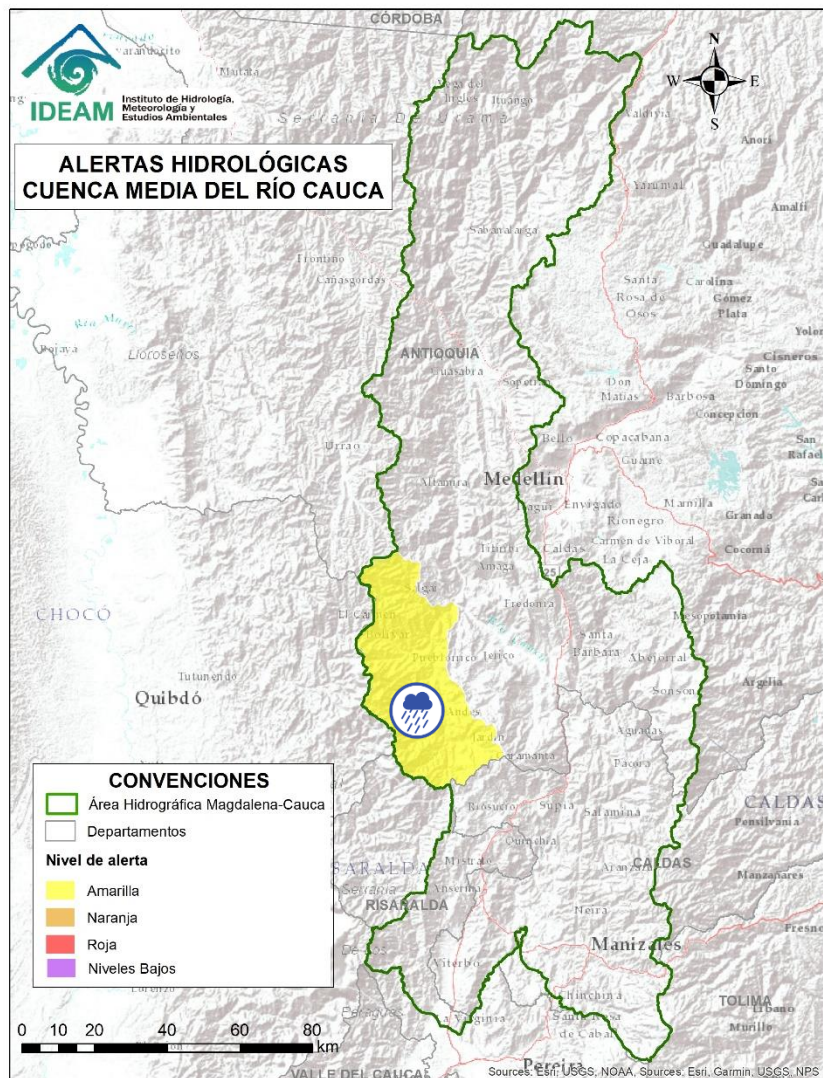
CÓRDOBA

IDEAM Instituto de Hidrología, Meteorología y Estudios Ambientales

ALERTAS HIDROLÓGICAS
CUENCA MEDIA DEL RÍO CAUCA

N
W E
S

Varandocito
Mutatá
Serranía De Abibe
Peque
Ituango
Valdivia
Yarumal
Anorí
Amalfi
Sabanalarga
Guadalupe
Frontino
Cañasgordas
Santa Rosa de Osos
Carolina
Gómez Plata
Yolombó
Llorenseños
ANTIOQUIA
Buriticá
Sopetrán
Don Matías
Barbosa
Cisneros
Santo Domingo
Concepción
San Rafael
Urrao
Bello
Copacabana
Guarne
Altamira
Medellín
Itagüí
Envigado
Rionegro
Marinilla
Granada
Titiribí
Amagá
Caldas
Carmen de Viboral
La Ceja
Cocorná
Betulia
Fredonia
Mesopotamia
CHOCÓ
El Carmen
Bolívar
Puerto Rico
Jericó
Santa Bárbara
Abejorral
Tutunendo
Quibdó
Sonsón
Argelia
Andes
Jardín
Caramanta
Aguadas
Pácora
Riosucio
Supía
Quinchía
Salamina
CALDAS
Pensilvania
RISARALDA
Mistrató
Anserma
Aranzazu
Neira
Manzanares
Manizales
Fresno
Viterbo
Chinchiná
Santa Rosa de Cabal
TOLIMA
Murillo
La Virginia
Pereira
VALLE DEL CAUCA

CONVENCIONES
Área Hidrográfica Magdalena-Cauca
Departamentos
Nivel de alerta
Amarilla
Naranja
Roja
Niveles Bajos

0 10 20 40 60 80 km

Sources: Esri, USGS, NOAA, Sources: Esri, Garmin, USGS, NPS